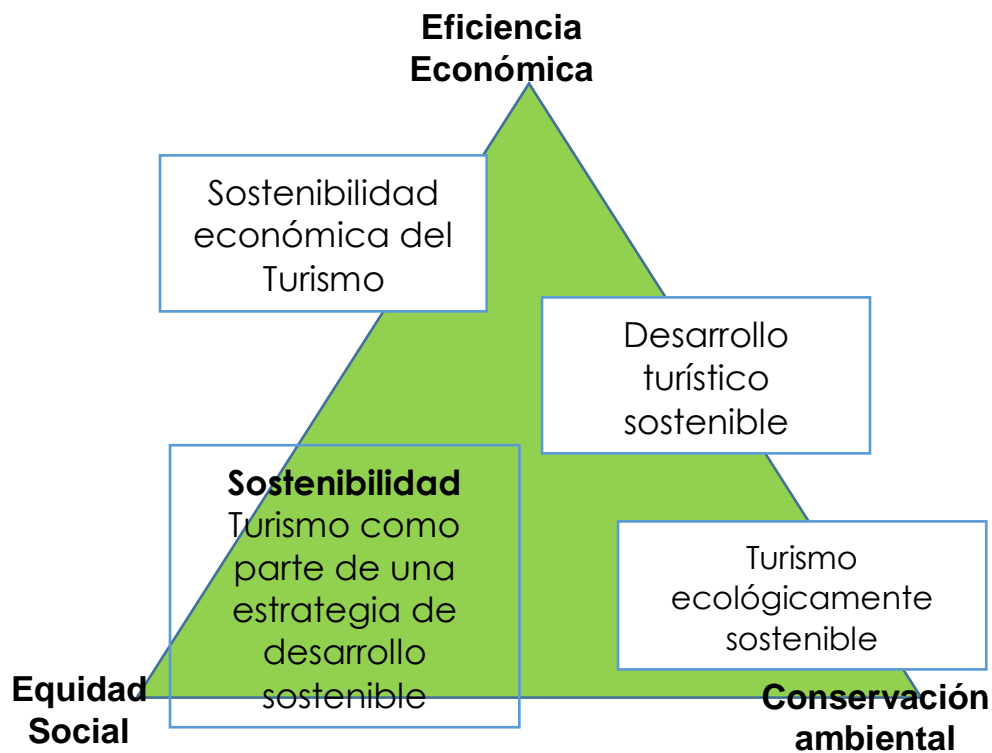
Eficiencia Económica

Sostenibilidad económica del Turismo

Desarrollo turístico sostenible

Sostenibilidad
Turismo como parte de una estrategia de desarrollo sostenible

Turismo ecológicamente sostenible

Equidad Social

Conservación ambiental